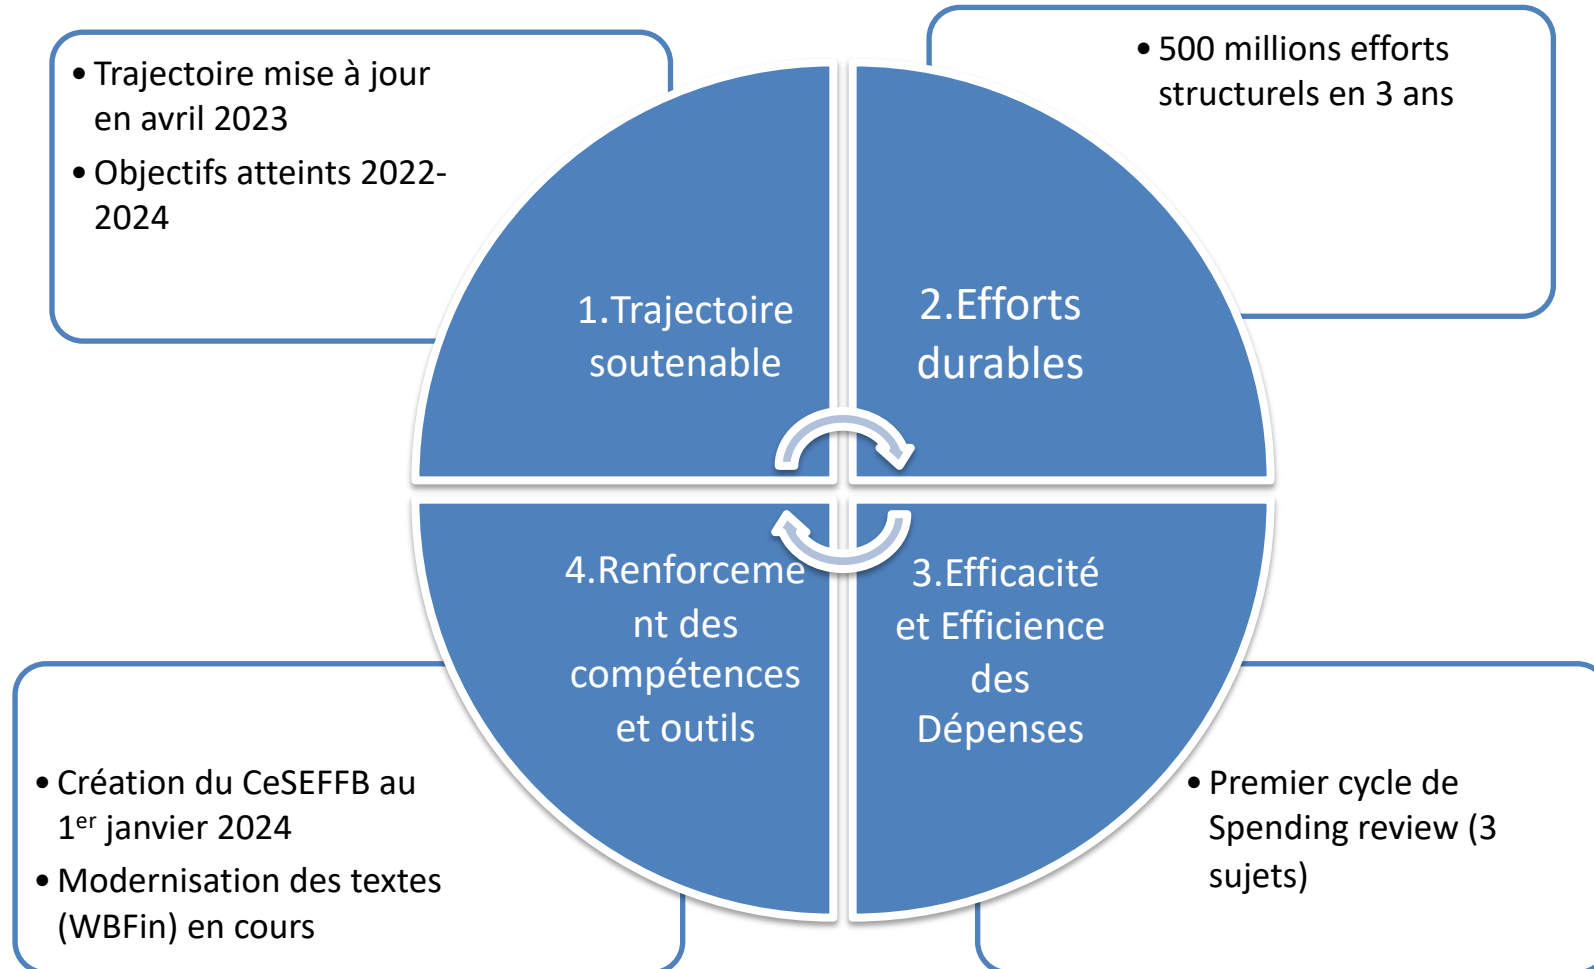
• Trajectoire mise à jour en avril 2023
• Objectifs atteints 2022-2024

• 500 millions efforts structurels en 3 ans

1.Trajectoire soutenable

2.Efforts durables

4.Renforcement des compétences et outils

3.Efficacité et Efficience des Dépenses

• Création du CeSEFFB au 1$^{er}$ janvier 2024
• Modernisation des textes (WBFin) en cours

• Premier cycle de Spending review (3 sujets)